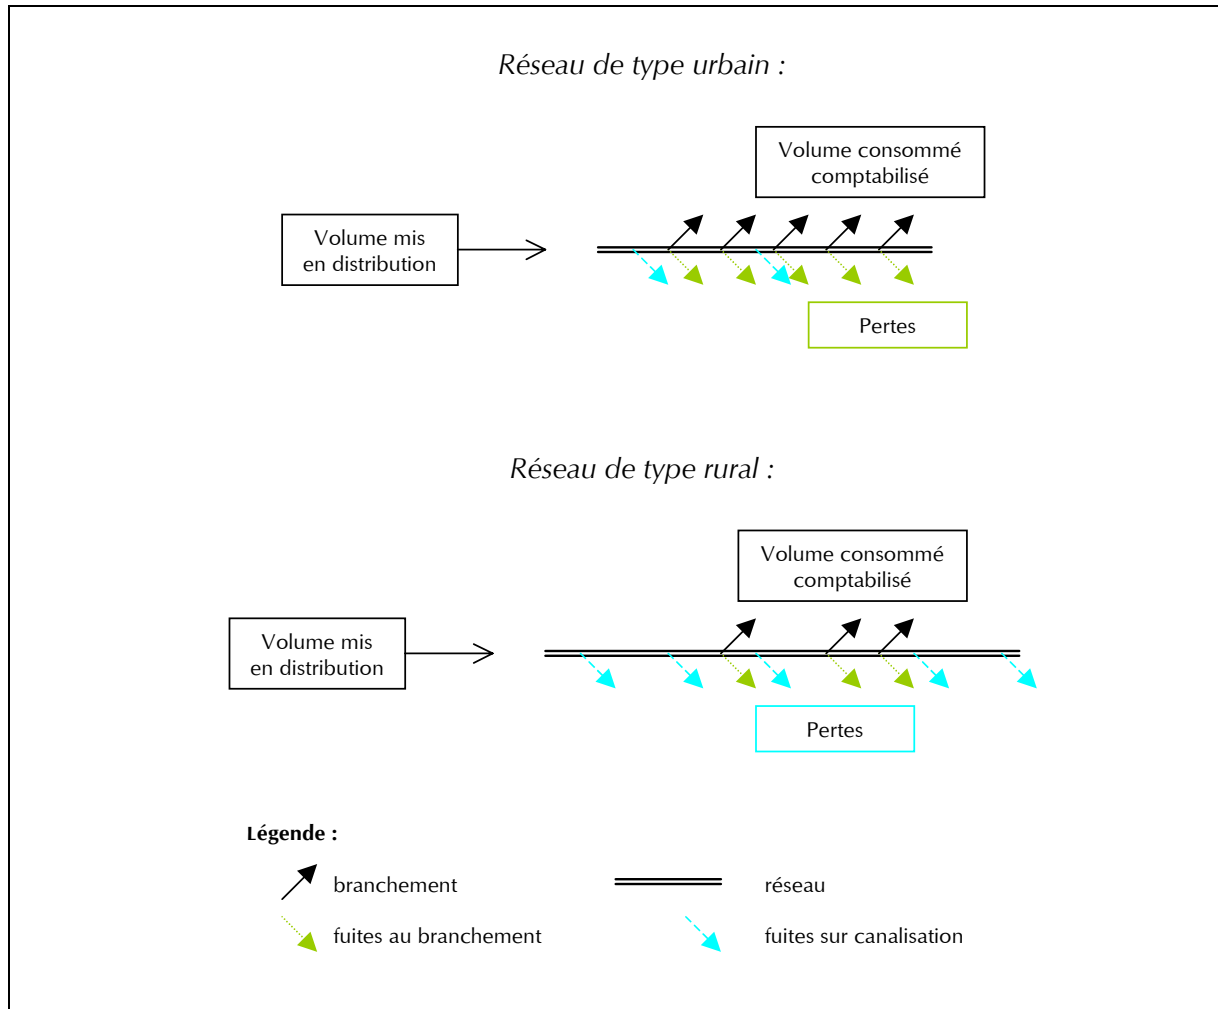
Réseau de type urbain :

Volume consommé comptabilisé

Volume mis en distribution

Pertes

Réseau de type rural :

Volume consommé comptabilisé

Volume mis en distribution

Pertes

Légende :

branchement

réseau

fuites au branchement

fuites sur canalisation